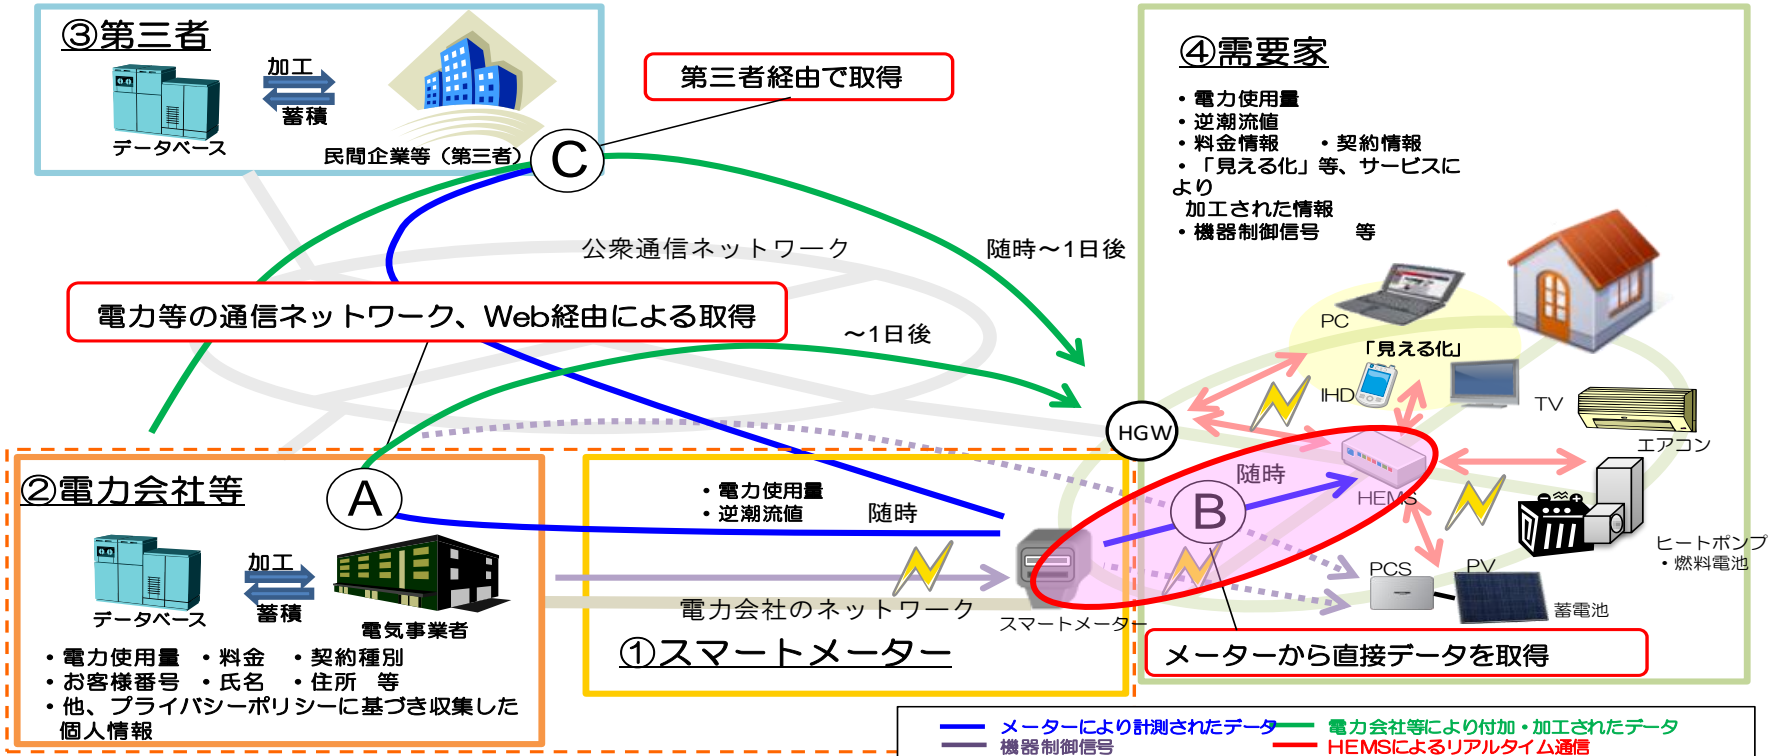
③第三者

加工

蓄積

データベース

民間企業等（第三者）

C

第三者経由で取得

④需要家

・電力使用量
・逆潮流値
・料金情報　・契約情報
・「見える化」等、サービスにより
加工された情報
・機器制御信号　等

公衆通信ネットワーク

随時～1日後

電力等の通信ネットワーク、Web経由による取得

～1日後

PC

「見える化」

IHD

TV

エアコン

HGW

②電力会社等

A

データベース

加工

蓄積

電気事業者

・電力使用量　・料金　・契約種別
・お客様番号　・氏名　・住所　等
・他、プライバシーポリシーに基づき収集した個人情報

・電力使用量
・逆潮流値　随時

電力会社のネットワーク

①スマートメーター

スマートメーター

随時

B

HEMS

ヒートポンプ
・燃料電池

PCS

PV

蓄電池

メーターから直接データを取得

メーターにより計測されたデータ
機器制御信号
電力会社等により付加・加工されたデータ
HEMSによるリアルタイム通信